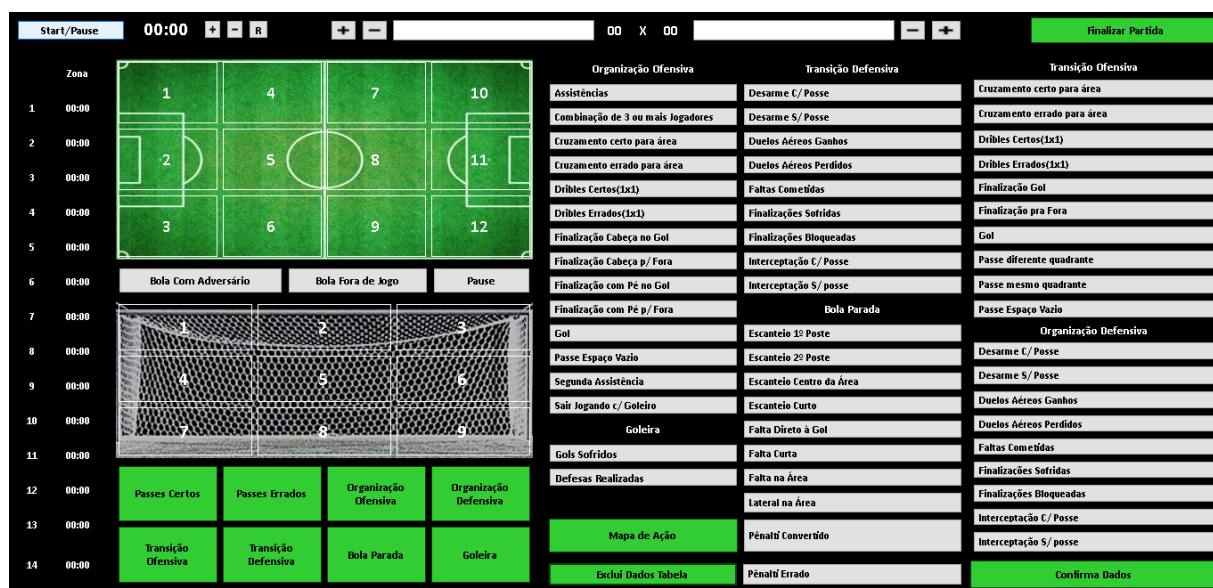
Start/Pause 00:00 + − R + − 00 X 00 − + Finalizar Partida

| Zona | |
|---|---|
| 1 | 00:00 |
| 2 | 00:00 |
| 3 | 00:00 |
| 4 | 00:00 |
| 5 | 00:00 |
| 6 | 00:00 |
| 7 | 00:00 |
| 8 | 00:00 |
| 9 | 00:00 |
| 10 | 00:00 |
| 11 | 00:00 |
| 12 | 00:00 |
| 13 | 00:00 |
| 14 | 00:00 |

1 4 7 10
2 5 8 11
3 6 9 12

Bola Com Adversário
Bola Fora de Jogo
Pause

1 2 3
4 5 6
7 8 9

Passes Certos
Passes Errados
Organização Ofensiva
Organização Defensiva
Transição Ofensiva
Transição Defensiva
Bola Parada
Goleira

Organização Ofensiva
Assistências
Combinação de 3 ou mais Jogadores
Cruzamento certo para área
Cruzamento errado para área
Dribles Certos(1x1)
Dribles Errados(1x1)
Finalização Cabeça no Gol
Finalização Cabeça p/ Fora
Finalização com Pé no Gol
Finalização com Pé p/ Fora
Gol
Passe Espaço Vazio
Segunda Assistência
Sair Jogando c/ Goleiro
Goleira
Gols Sofridos
Defesas Realizadas
Mapa de Ação
Exclui Dados Tabela

Transição Defensiva
Desarme C/ Posse
Desarme S/ Posse
Duelos Aéreos Ganhos
Duelos Aéreos Perdidos
Faltas Cometidas
Finalizações Sofridas
Finalizações Bloqueadas
Interceptação C/ Posse
Interceptação S/ posse
Bola Parada
Escanteio 1º Poste
Escanteio 2º Poste
Escanteio Centro da Área
Escanteio Curto
Falta Direto à Gol
Falta Curta
Falta na Área
Lateral na Área
Pênalti Convertido
Pênalti Errado

Transição Ofensiva
Cruzamento certo para área
Cruzamento errado para área
Dribles Certos(1x1)
Dribles Errados(1x1)
Finalização Gol
Finalização pra Fora
Gol
Passe diferente quadrante
Passe mesmo quadrante
Passe Espaço Vazio
Organização Defensiva
Desarme C/ Posse
Desarme S/ Posse
Duelos Aéreos Ganhos
Duelos Aéreos Perdidos
Faltas Cometidas
Finalizações Sofridas
Finalizações Bloqueadas
Interceptação C/ Posse
Interceptação S/ posse
Confirma Dados